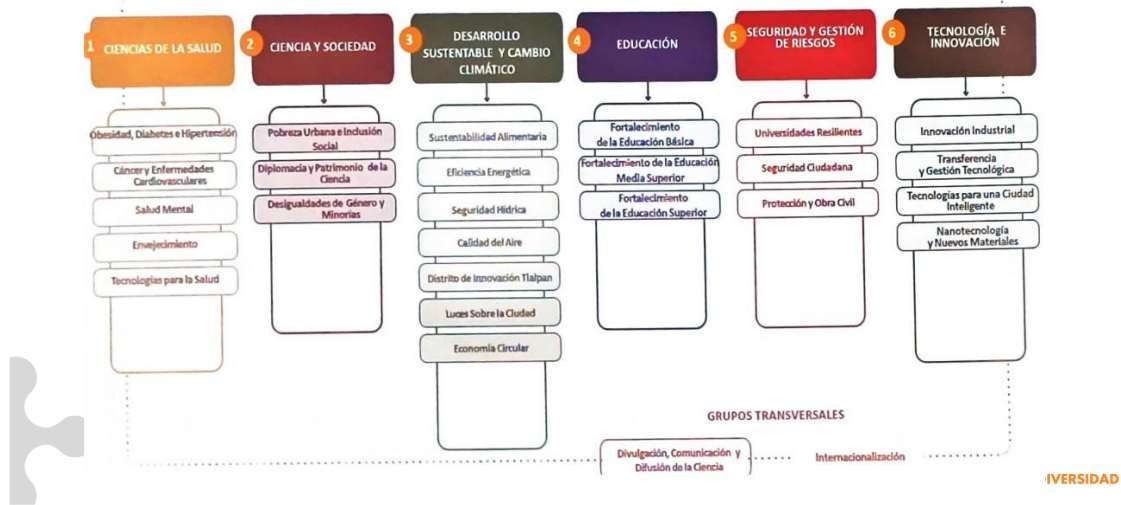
1 CIENCIAS DE LA SALUD

Obesidad, Diabetes e Hipertensión

Cáncer y Enfermedades Cardiovasculares

Salud Mental

Envejecimiento

Tecnologías para la Salud

2 CIENCIA Y SOCIEDAD

Pobreza Urbana e Inclusión Social

Diplomacia y Patrimonio de la Ciencia

Desigualdades de Género y Minorías

3 DESARROLLO SUSTENTABLE Y CAMBIO CLIMÁTICO

Sustentabilidad Alimentaria

Eficiencia Energética

Seguridad Hídrica

Calidad del Aire

Distrito de Innovación Tlalpan

Luces Sobre la Ciudad

Economía Circular

4 EDUCACIÓN

Fortalecimiento de la Educación Básica

Fortalecimiento de la Educación Media Superior

Fortalecimiento de la Educación Superior

5 SEGURIDAD Y GESTIÓN DE RIESGOS

Universidades Resilientes

Seguridad Ciudadana

Protección y Obra Civil

6 TECNOLOGÍA E INNOVACIÓN

Innovación Industrial

Transferencia y Gestión Tecnológica

Tecnologías para una Ciudad Inteligente

Nanotecnología y Nuevos Materiales

GRUPOS TRANSVERSALES

Divulgación, Comunicación y Difusión de la Ciencia

Internacionalización

IVERSIDAD